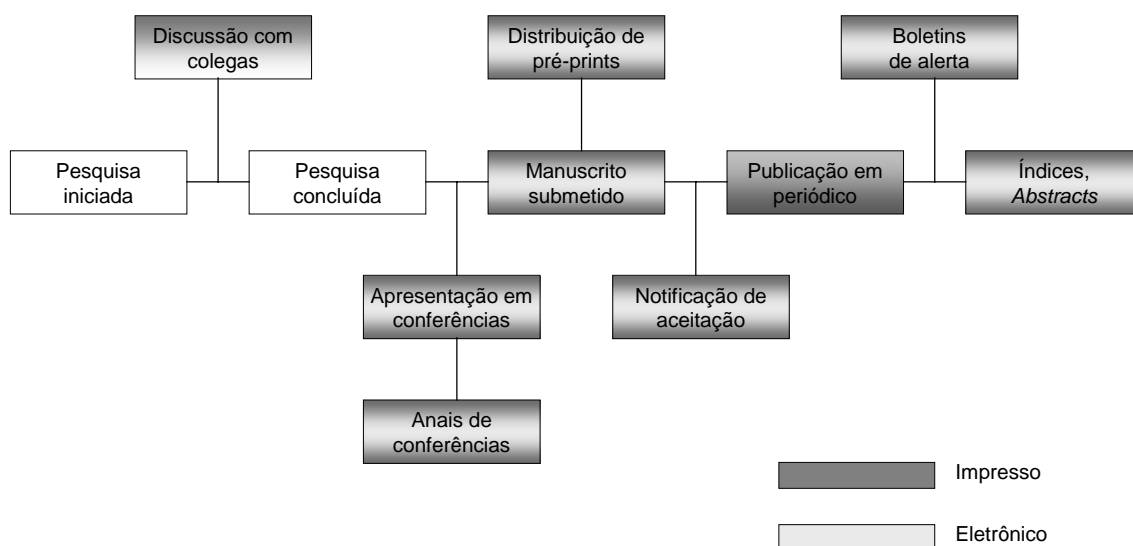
Discussão com colegas

Distribuição de pré-prints

Boletins de alerta

Pesquisa iniciada

Pesquisa concluída

Manuscrito submetido

Publicação em periódico

Índices, *Abstracts*

Apresentação em conferências

Notificação de aceitação

Anais de conferências

Impresso

Eletrônico